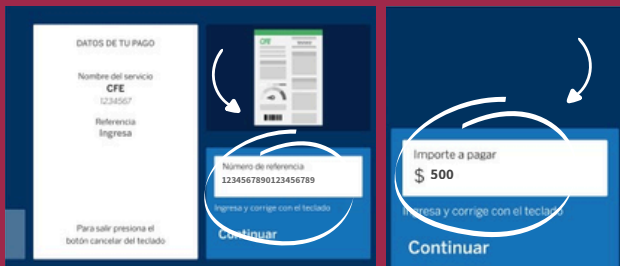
DATOS DE TU PAGO

Nombre del servicio
CFE
1234567

Referencia
Ingresa

Para salir presiona el botón cancelar del teclado

CFE

Número de referencia:
123456789012345678 9

Ingresa y corrige con el teclado

Continuar

Importe a pagar
$ 500

Ingresa y corrige con el teclado

Continuar